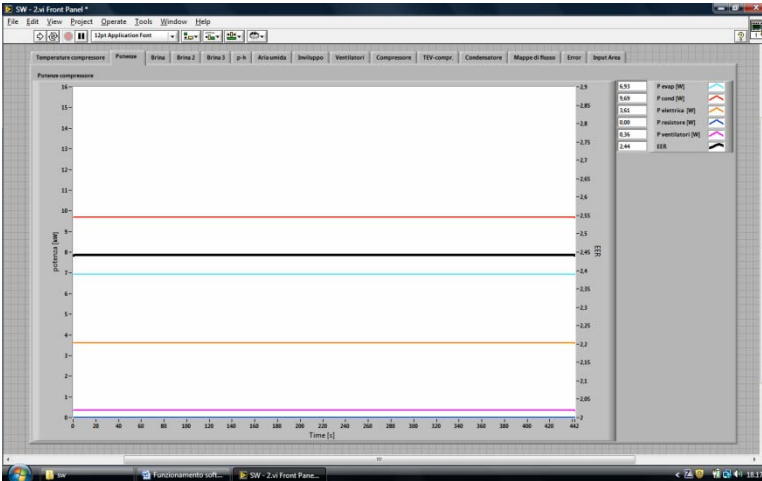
SW - 2.vi Front Panel *

File Edit View Project Operate Tools Window Help

12pt Application Font

Temperature compressore | Potenze | Brina | Brina 2 | Brina 3 | p-h | Aria umida | Inviluppo | Ventilatori | Compressore | TEV-compr. | Condensatore | Mappe di flusso | Error | Input Area

Potenze compressore

potenza [kW]

16
15
14
13
12
11
10
9
8
7
6
5
4
3
2
1
0

EER

2,9
2,85
2,8
2,75
2,7
2,65
2,6
2,55
2,5
2,45
2,4
2,35
2,3
2,25
2,2
2,15
2,1
2,05
2

0 20 40 60 80 100 120 140 160 180 200 220 240 260 280 300 320 340 360 380 400 420 442

Time [s]

| | |
|---|---|
| 6,93 | P evap [W] |
| 9,69 | P cond [W] |
| 3,61 | P elettrica [W] |
| 0,00 | P resistore [W] |
| 0,36 | P ventilatori [W] |
| 2,44 | EER |

sw

Funzionamento soft...

SW - 2.vi Front Pane...

18.1